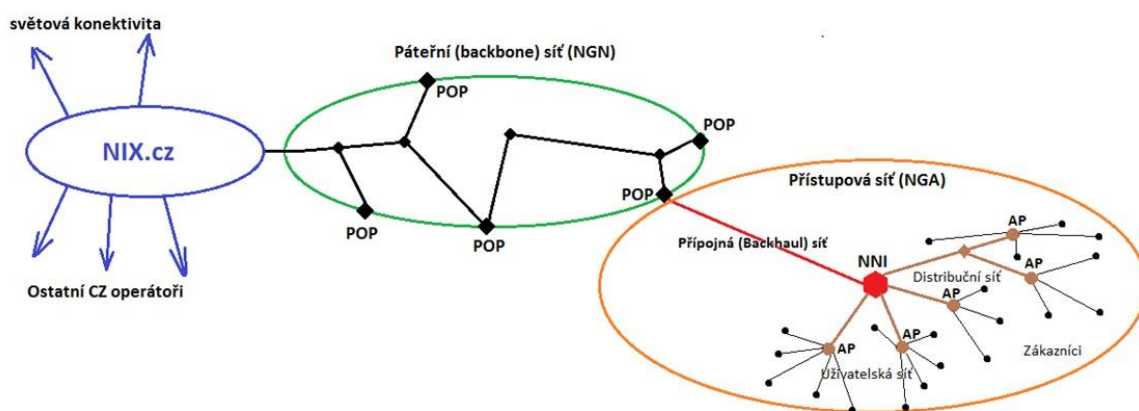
světová konektivita

Páteřní (backbone) síť (NGN)

NIX.cz

POP

POP

POP

POP

POP

POP

Přístupová síť (NGA)

Přípojná (Backhaul) síť

NNI

AP

AP

Distribuční síť

AP

AP

AP

Zákazníci

Uživatelská síť

Ostatní CZ operátoři